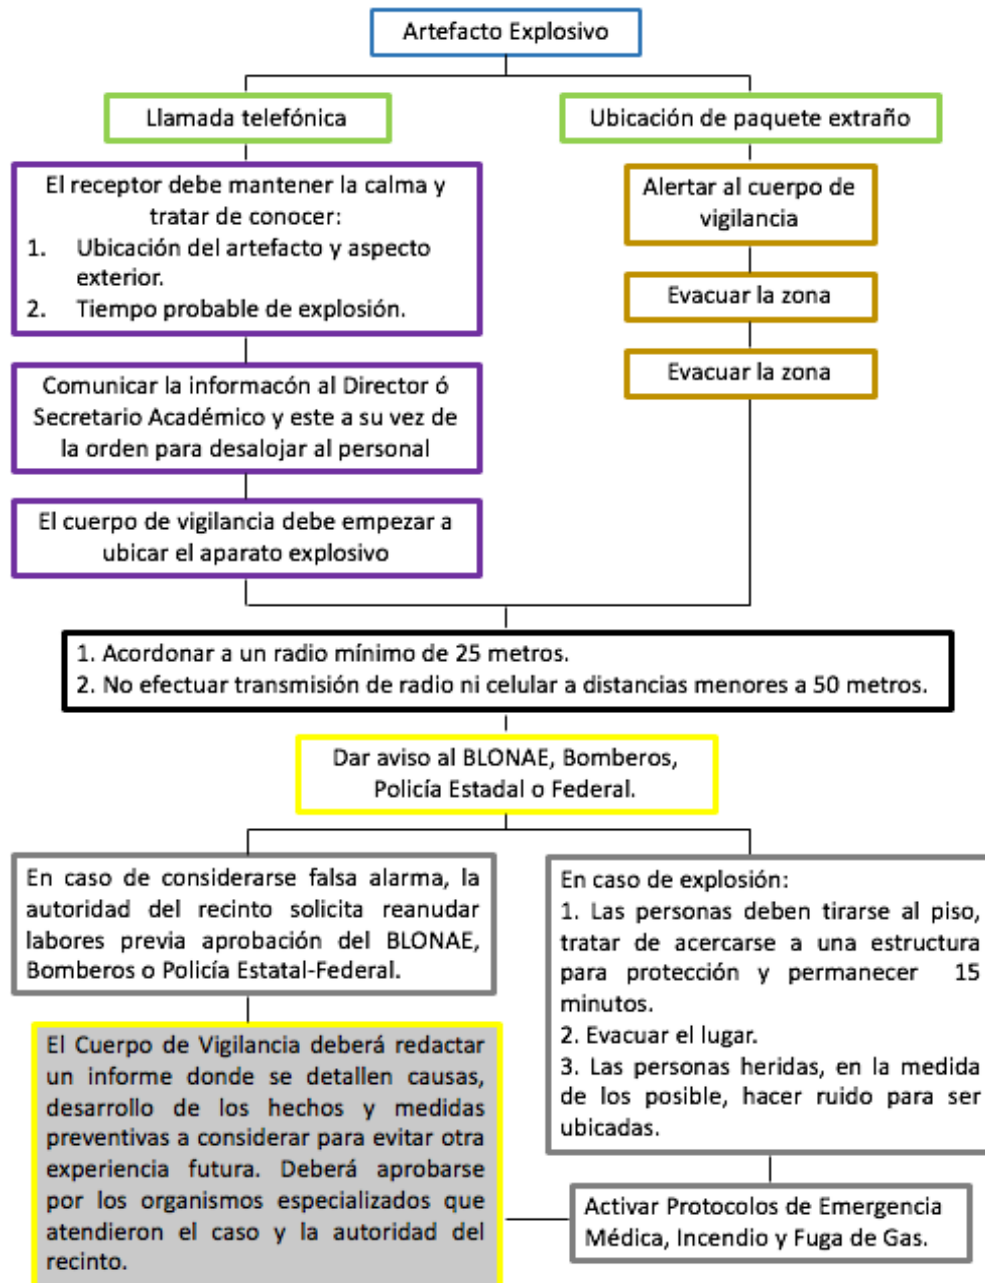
Artefacto Explosivo

Llamada telefónica

Ubicación de paquete extraño

El receptor debe mantener la calma y tratar de conocer:
1. Ubicación del artefacto y aspecto exterior.
2. Tiempo probable de explosión.

Comunicar la informacón al Director ó Secretario Académico y este a su vez de la orden para desalojar al personal

El cuerpo de vigilancia debe empezar a ubicar el aparato explosivo

Alertar al cuerpo de vigilancia

Evacuar la zona

Evacuar la zona

1. Acordonar a un radio mínimo de 25 metros.
2. No efectuar transmisión de radio ni celular a distancias menores a 50 metros.

Dar aviso al BLONAE, Bomberos, Policía Estadal o Federal.

En caso de considerarse falsa alarma, la autoridad del recinto solicita reanudar labores previa aprobación del BLONAE, Bomberos o Policía Estatal-Federal.

En caso de explosión:
1. Las personas deben tirarse al piso, tratar de acercarse a una estructura para protección y permanecer 15 minutos.
2. Evacuar el lugar.
3. Las personas heridas, en la medida de los posible, hacer ruido para ser ubicadas.

El Cuerpo de Vigilancia deberá redactar un informe donde se detallen causas, desarrollo de los hechos y medidas preventivas a considerar para evitar otra experiencia futura. Deberá aprobarse por los organismos especializados que atendieron el caso y la autoridad del recinto.

Activar Protocolos de Emergencia Médica, Incendio y Fuga de Gas.